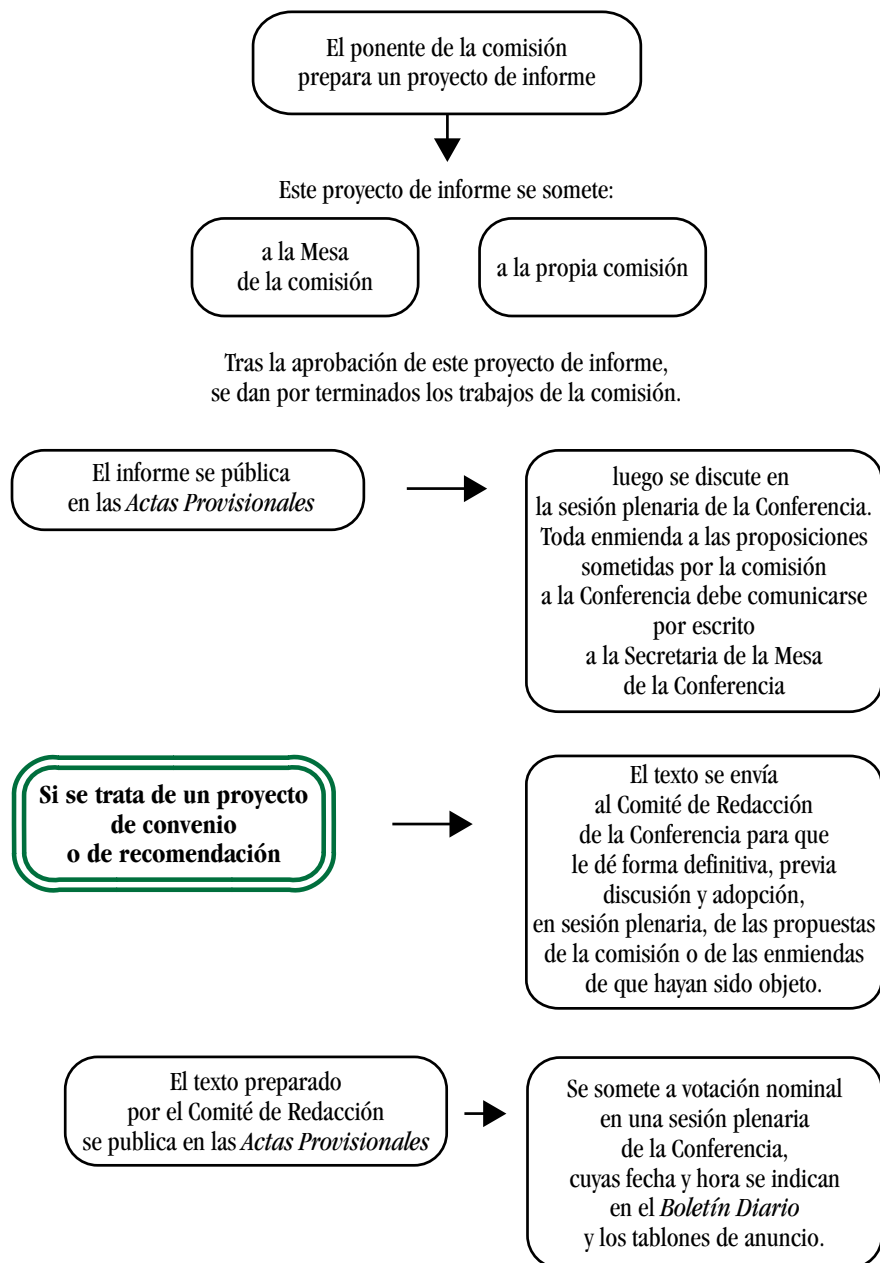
El ponente de la comisión prepara un proyecto de informe

Este proyecto de informe se somete:

a la Mesa de la comisión

a la propia comisión

Tras la aprobación de este proyecto de informe, se dan por terminados los trabajos de la comisión.

El informe se pública en las *Actas Provisionales*

luego se discute en la sesión plenaria de la Conferencia. Toda enmienda a las proposiciones sometidas por la comisión a la Conferencia debe comunicarse por escrito a la Secretaria de la Mesa de la Conferencia

**Si se trata de un proyecto de convenio o de recomendación**

El texto se envía al Comité de Redacción de la Conferencia para que le dé forma definitiva, previa discusión y adopción, en sesión plenaria, de las propuestas de la comisión o de las enmiendas de que hayan sido objeto.

El texto preparado por el Comité de Redacción se publica en las *Actas Provisionales*

Se somete a votación nominal en una sesión plenaria de la Conferencia, cuyas fecha y hora se indican en el *Boletín Diario* y los tablones de anuncio.